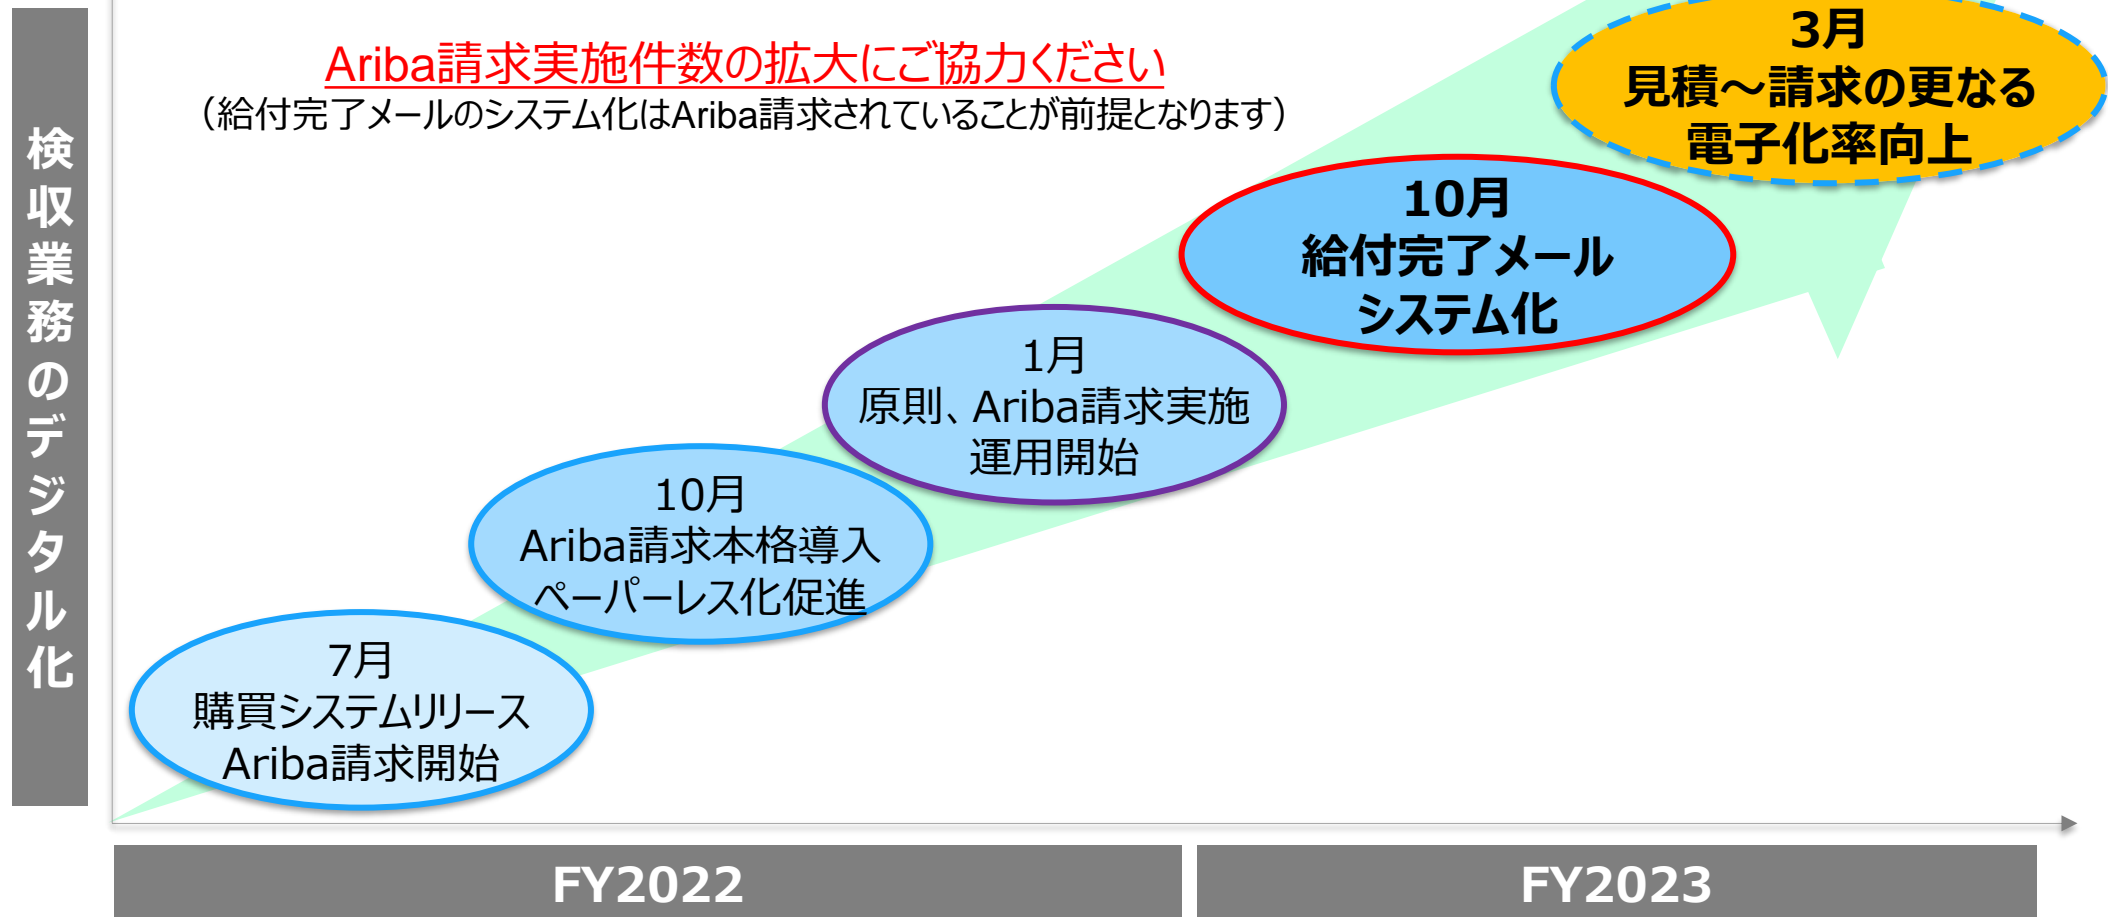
検収業務のデジタル化

Ariba請求実施件数の拡大にご協力ください
（給付完了メールのシステム化はAriba請求されていることが前提となります）

3月
見積～請求の更なる
電子化率向上

10月
給付完了メール
システム化

1月
原則、Ariba請求実施
運用開始

10月
Ariba請求本格導入
ペーパーレス化促進

7月
購買システムリリース
Ariba請求開始

FY2022

FY2023